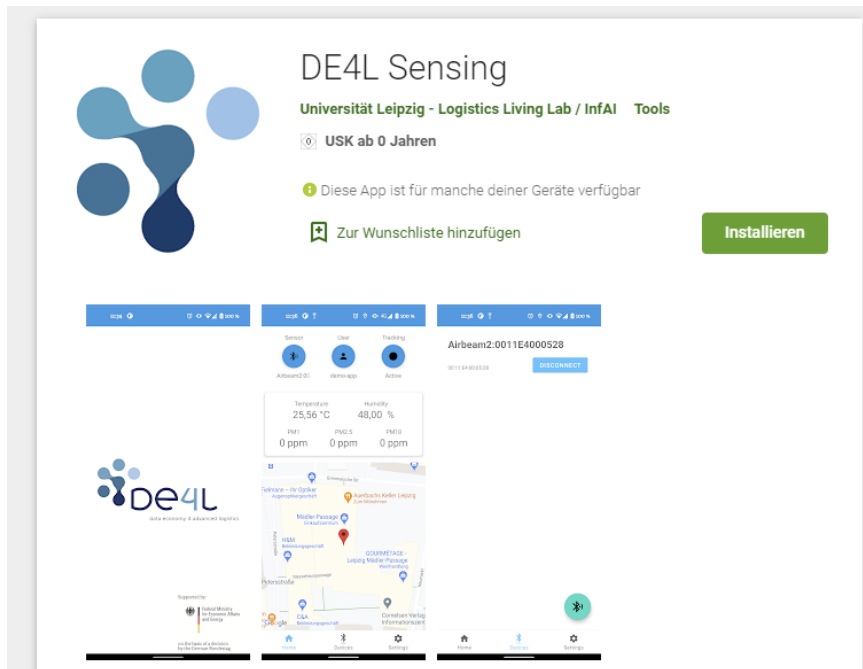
DE4L Sensing

Universität Leipzig - Logistics Living Lab / InfAI   Tools

0  USK ab 0 Jahren

Diese App ist für manche deiner Geräte verfügbar

Zur Wunschliste hinzufügen

Installieren

12:36   100 %

DE4L
data economy 4 advanced logistics

Supported by:
Federal Ministry for Economic Affairs and Energy
on the basis of a decision by the German Bundestag

12:36   100 %

Sensor   User   Tracking

Airbeam2:00   demo-app   Active

Temperature   Humidity
25,56 °C   48,00 %

PM1   PM2.5   PM10
0 ppm   0 ppm   0 ppm

Fielmann – Ihr Optiker
Auerbachs Keller Leipzig
Mädler Passage
H&M
GOURMETAGE - Leipzig Mädler Passage
Petersstraße
Q&A
Cornelsen Verlag
Google

Home   Devices   Settings

12:36   100 %

Airbeam2:0011E4000528

0011E4000528

DISCONNECT

Home   Devices   Settings